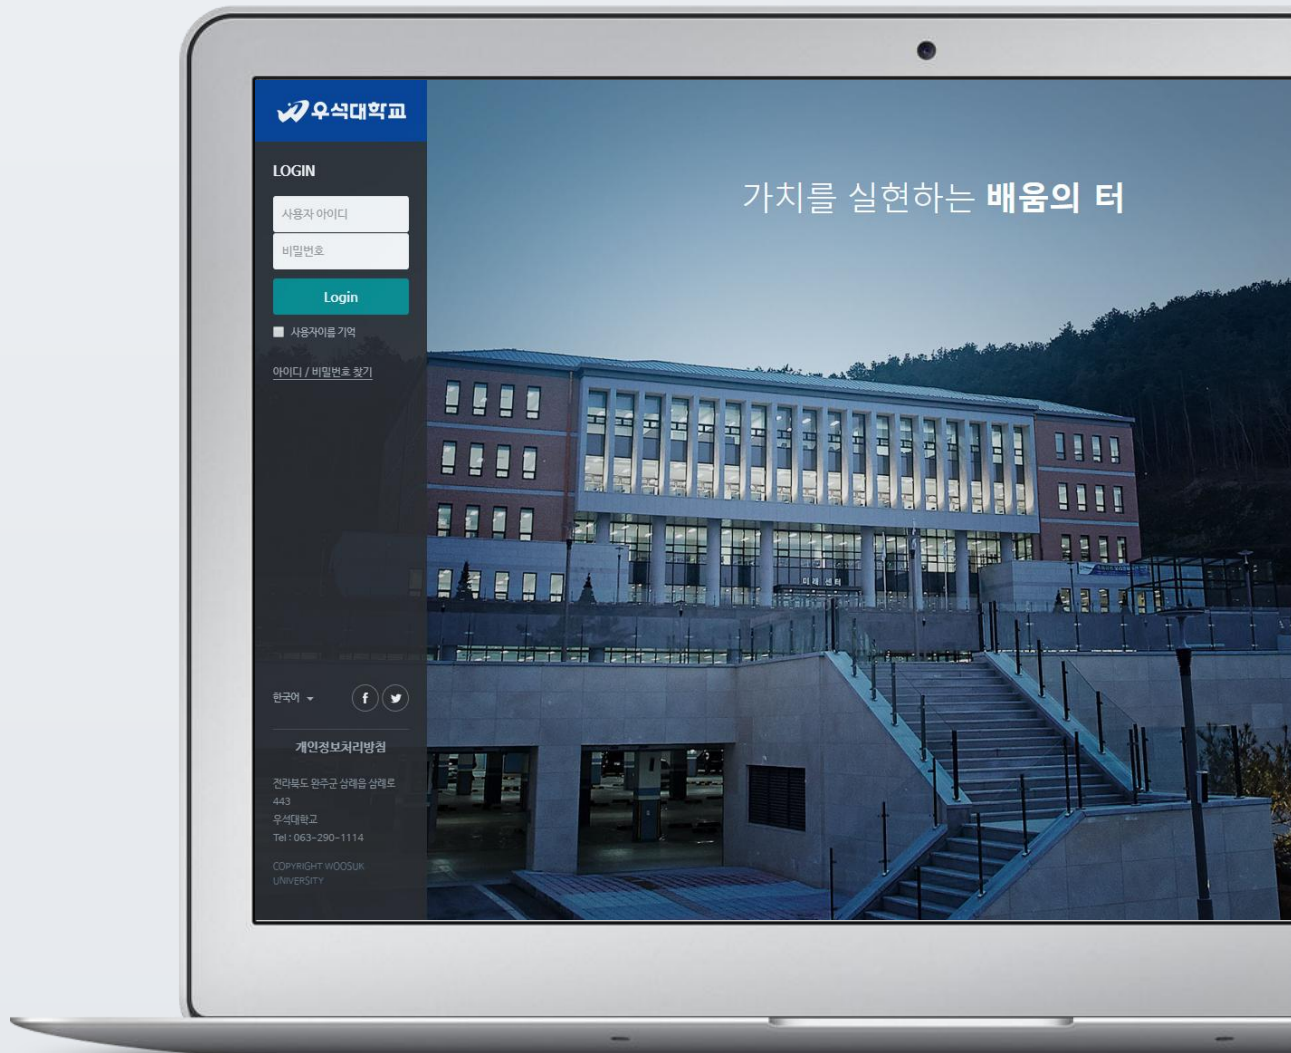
우석대학교

LOGIN

사용자 아이디

비밀번호

Login

사용자이름 기억

아이디 / 비밀번호 찾기

가치를 실현하는 **배움의 터**

미래센터

한국어

f

개인정보처리방침

전라북도 완주군 삼례읍 삼례로 443
우석대학교
Tel : 063-290-1114

COPYRIGHT WOOSUK UNIVERSITY